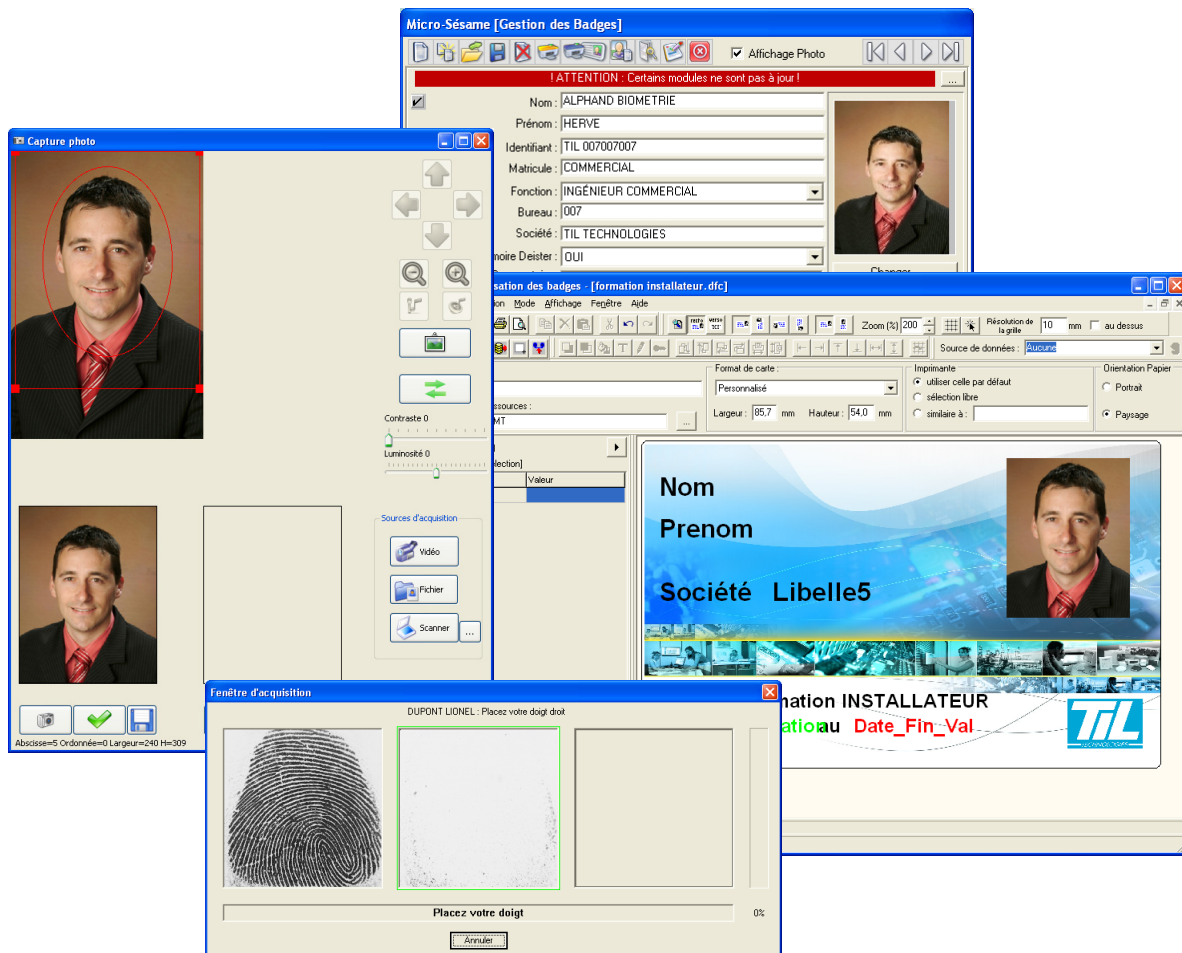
Micro-Sésame [Gestion des Badges]

Affichage Photo

! ATTENTION : Certains modules ne sont pas à jour !

Nom ALPHAND BIOMETRIE
Prénom HERVE
Identifiant TIL 007007007
Matricule COMMERCIAL
Fonction INGÉNIEUR COMMERCIAL
Bureau 007
Société TIL TECHNOLOGIES
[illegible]moire Deister OUI

Changer

Capture photo

Contraste 0
Luminosité 0

Sources d'acquisition
Vidéo
Fichier
Scanner
...

Abscisse=5 Ordonnée=0 Largeur=240 H=309

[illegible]sation des badges - [formation installateur.dfc]
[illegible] Mode Affichage Fenêtre Aide
Zoom (%) 200
Résolution de la grille 10 mm
au dessus
Source de données : Aucune
Format de carte :
Personnalisé
Largeur : 85,7 mm Hauteur : 54,0 mm
Imprimante
utiliser celle par défaut
sélection libre
similaire à :
Orientation Papier
Portrait
Paysage
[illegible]ssources :
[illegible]MT
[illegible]lection]
Valeur

Nom
Prenom
Société Libelle5
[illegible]mation INSTALLATEUR
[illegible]ation au Date_Fin_Val
TiL

Fenêtre d'acquisition
DUPONT LIONEL : Placez votre doigt droit
Placez votre doigt
0%
Annuler